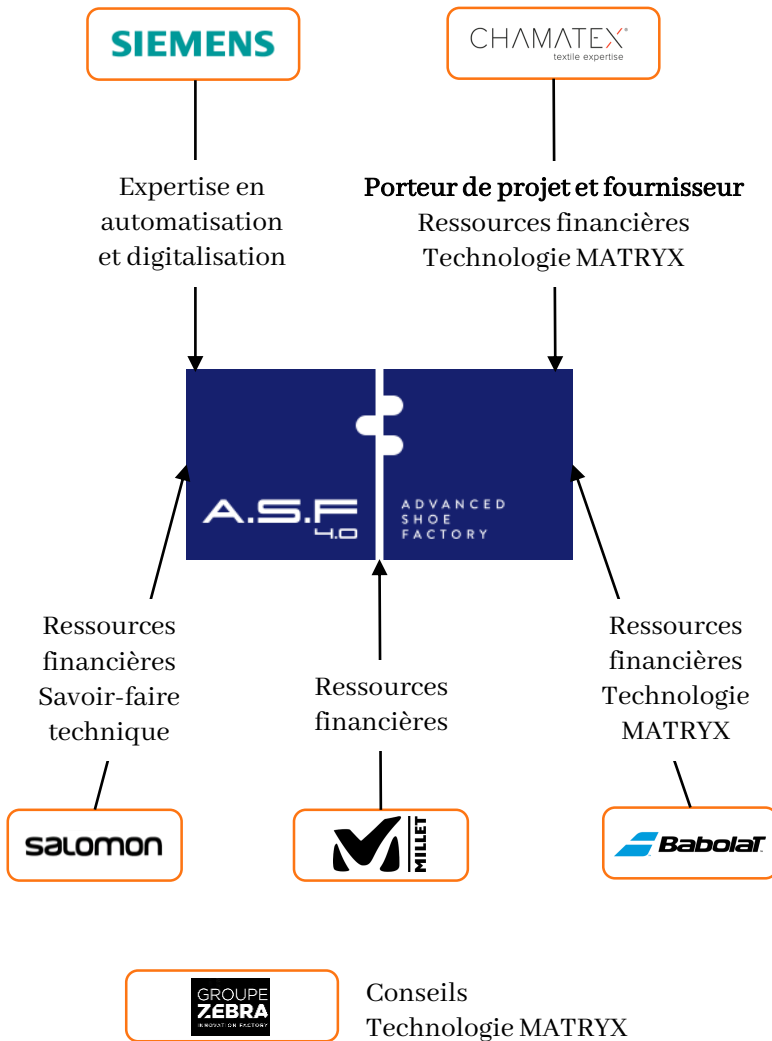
SIEMENS

CHAMATEX
textile expertise

Expertise en automatisation et digitalisation

Porteur de projet et fournisseur
Ressources financières
Technologie MATRYX

A.S.F 4.0
ADVANCED SHOE FACTORY

Ressources financières
Savoir-faire technique

Ressources financières

Ressources financières
Technologie MATRYX

salomon

MILLET

Babolat

GROUPE ZEBRA
INNOVATION FACTORY

Conseils
Technologie MATRYX